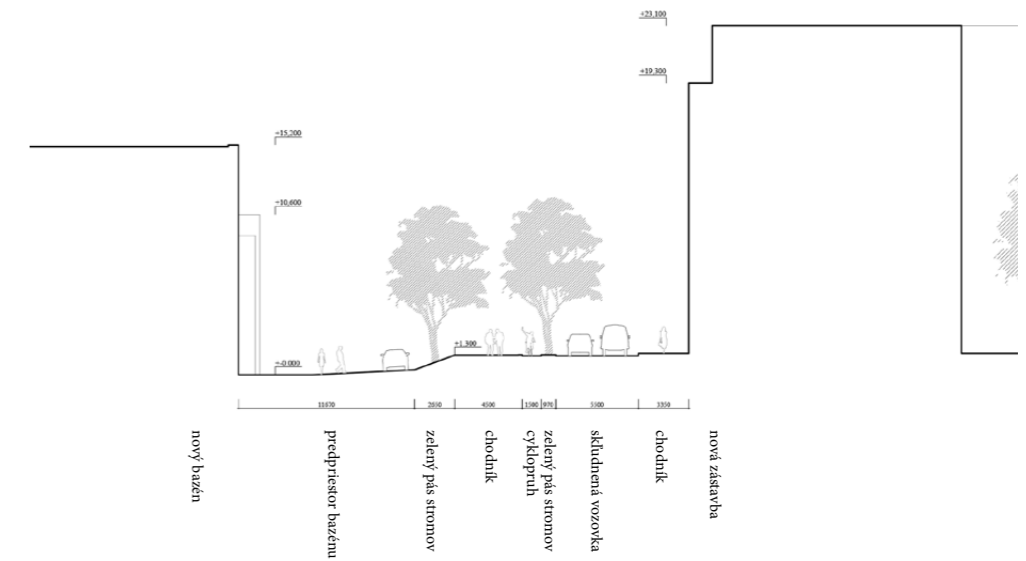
+23,100
+19,300
+15,200
+10,600
+-0,000
+1,300
11070
2850
4500
1580
970
5500
3350
nový bazén
predpriestor bazénu
zelený pás stromov
chodník
zelený pás stromov
cyklopruh
skľudnená vozovka
chodník
nová zástavba